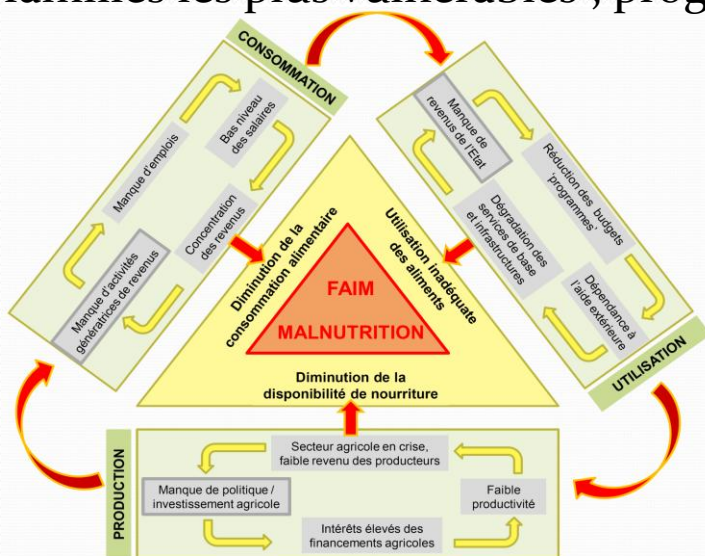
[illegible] les plus vulnérables , prog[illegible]

CONSOMMATION

Manque d'emplois

Bas niveau des salaires

Concentration des revenus

Manque d'activités génératrices de revenus

Manque de revenus de l'Etat

Réduction des budgets 'programmes'

Dégradation des services de base et infrastructures

Dépendance à l'aide extérieure

UTILISATION

Diminution de la consommation alimentaire

Utilisation inadéquate des aliments

FAIM

MALNUTRITION

Diminution de la disponibilité de nourriture

PRODUCTION

Secteur agricole en crise, faible revenu des producteurs

Manque de politique / investissement agricole

Faible productivité

Intérêts élevés des financements agricoles